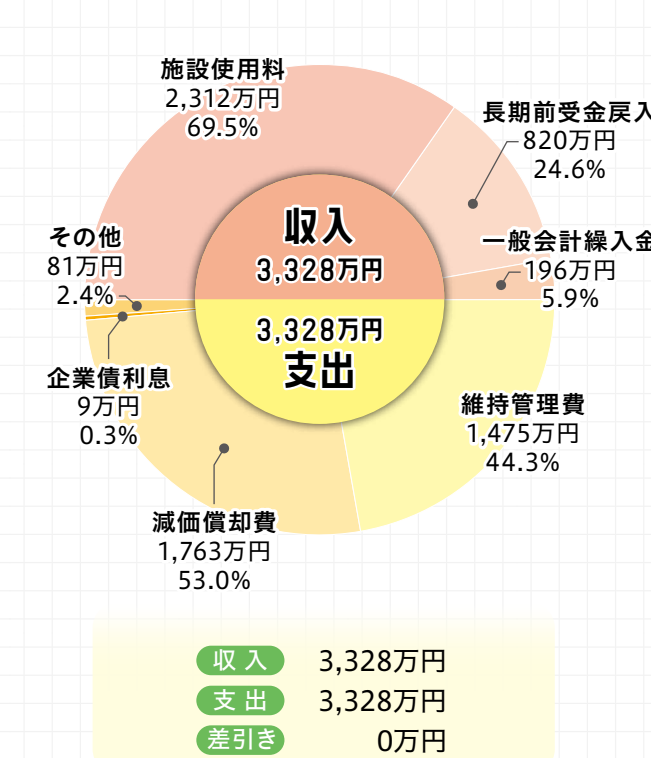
施設使用料
2,312万円
69.5%

長期前受金戻入
820万円
24.6%

一般会計繰入金
196万円
5.9%

その他
81万円
2.4%

収入
3,328万円

3,328万円
支出

企業債利息
9万円
0.3%

維持管理費
1,475万円
44.3%

減価償却費
1,763万円
53.0%

| 収入 | 3,328万円 |
|---|---|
| 支出 | 3,328万円 |
| 差引き | 0万円 |